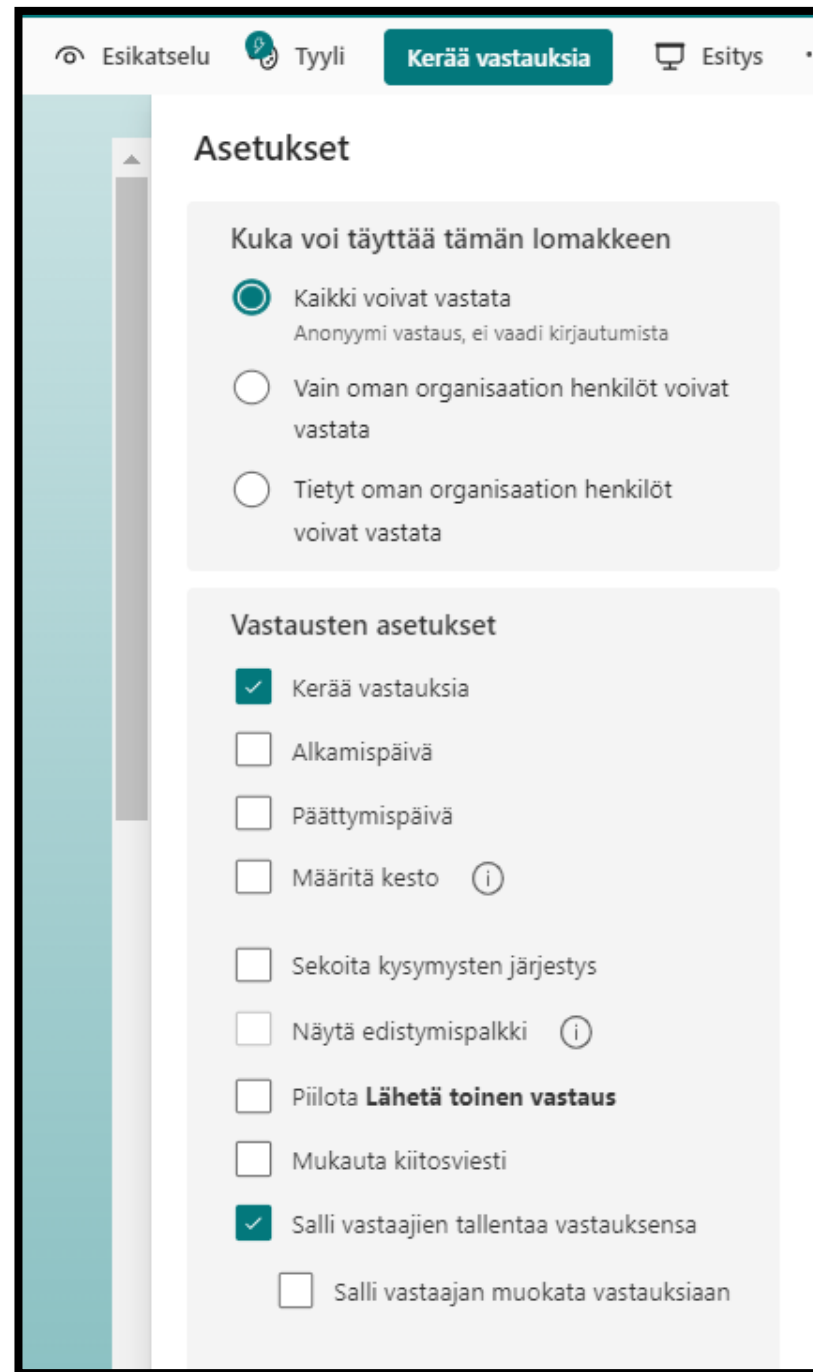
Esikatselu Tyyli Kerää vastauksia Esitys

Asetukset

Kuka voi täyttää tämän lomakkeen

Kaikki voivat vastata
Anonyymi vastaus, ei vaadi kirjautumista

Vain oman organisaation henkilöt voivat vastata

Tietyt oman organisaation henkilöt voivat vastata

Vastausten asetukset

Kerää vastauksia

Alkamispäivä

Päättymispäivä

Määritä kesto

Sekoita kysymysten järjestys

Näytä edistymispalkki

Piilota **Lähetä toinen vastaus**

Mukauta kiitosviesti

Salli vastaajien tallentaa vastauksensa

Salli vastaajan muokata vastauksiaan